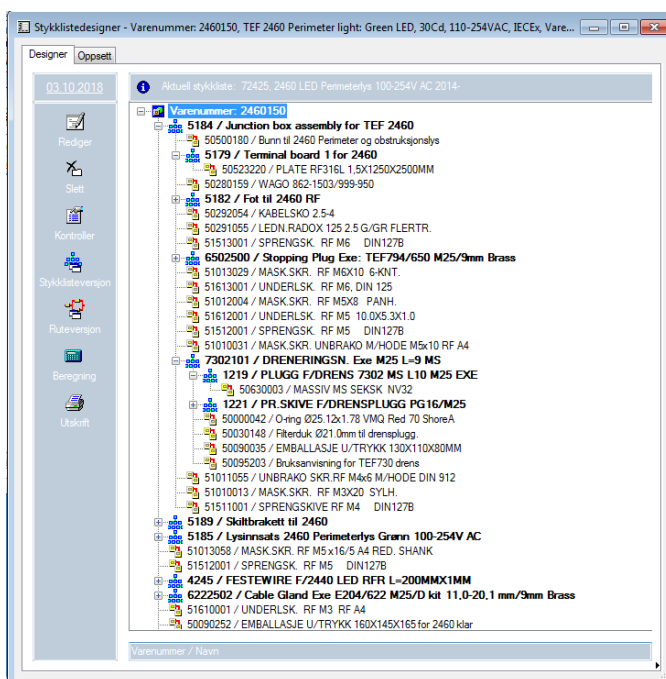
Stykklistedesigner - Varenummer: 2460150, TEF 2460 Perimeter light: Green LED, 30Cd, 110-254VAC, IECEx, Vare...

Designer Oppsett

03.10.2018

Rediger
Slett
Kontroller
Stykklisteversjon
Ruteversjon
Beregning
Utskrift

Aktuell stykkliste: 72425, 2460 LED Perimeterlys 100-254V AC 2014-

Varenummer: 2460150
5184 / Junction box assembly for TEF 2460
50500180 / Bunn til 2460 Perimeter og obstruksjonslys
5179 / Terminal board 1 for 2460
50523220 / PLATE RF316L 1,5X1250X2500MM
50280159 / WAGO 862-1503/999-950
5182 / Fot til 2460 RF
50292054 / KABELSKO 2.5-4
50291055 / LEDN.RADOX 125 2.5 G/GR FLERTR.
51513001 / SPRENGSK. RF M6 DIN127B
6502500 / Stopping Plug Exe: TEF794/650 M25/9mm Brass
51013029 / MASK.SKR. RF M6X10 6-KNT.
51613001 / UNDERLSK. RF M6, DIN 125
51012004 / MASK.SKR. RF M5X8 PANH.
51612001 / UNDERLSK. RF M5 10.0X5.3X1.0
51512001 / SPRENGSK. RF M5 DIN127B
51010031 / MASK.SKR. UNBRAKO M/HODE M5x10 RF A4
7302101 / DRENERINGSN. Exe M25 L=9 MS
1219 / PLUGG F/DRENS 7302 MS L10 M25 EXE
50630003 / MASSIV MS SEKSK NV32
1221 / PR.SKIVE F/DRENSPLUGG PG16/M25
50000042 / O-ring Ø25.12x1.78 VMQ Red 70 ShoreA
50030148 / Filterduk Ø21.0mm til drensplugg.
50090035 / EMBALLASJE U/TRYKK 130X110X80MM
50095203 / Bruksanvisning for TEF730 drens
51011055 / UNBRAKO SKR.RF M4x6 M/HODE DIN 912
51010013 / MASK.SKR. RF M3X20 SYLH.
51511001 / SPRENGSKIVE RF M4 DIN127B
5189 / Skiltbrakett til 2460
5185 / Lysinnsats 2460 Perimeterlys Grønn 100-254V AC
51013058 / MASK.SKR. RF M5 x16/5 A4 RED. SHANK
51512001 / SPRENGSK. RF M5 DIN127B
4245 / FESTEWIRE F/2440 LED RFR L=200MMX1MM
6222502 / Cable Gland Exe E204/622 M25/D kit 11.0-20.1 mm/9mm Brass
51610001 / UNDERLSK. RF M3 RF A4
50090252 / EMBALLASJE U/TRYKK 160X145X165 for 2460 klar

Varenummer / Navn